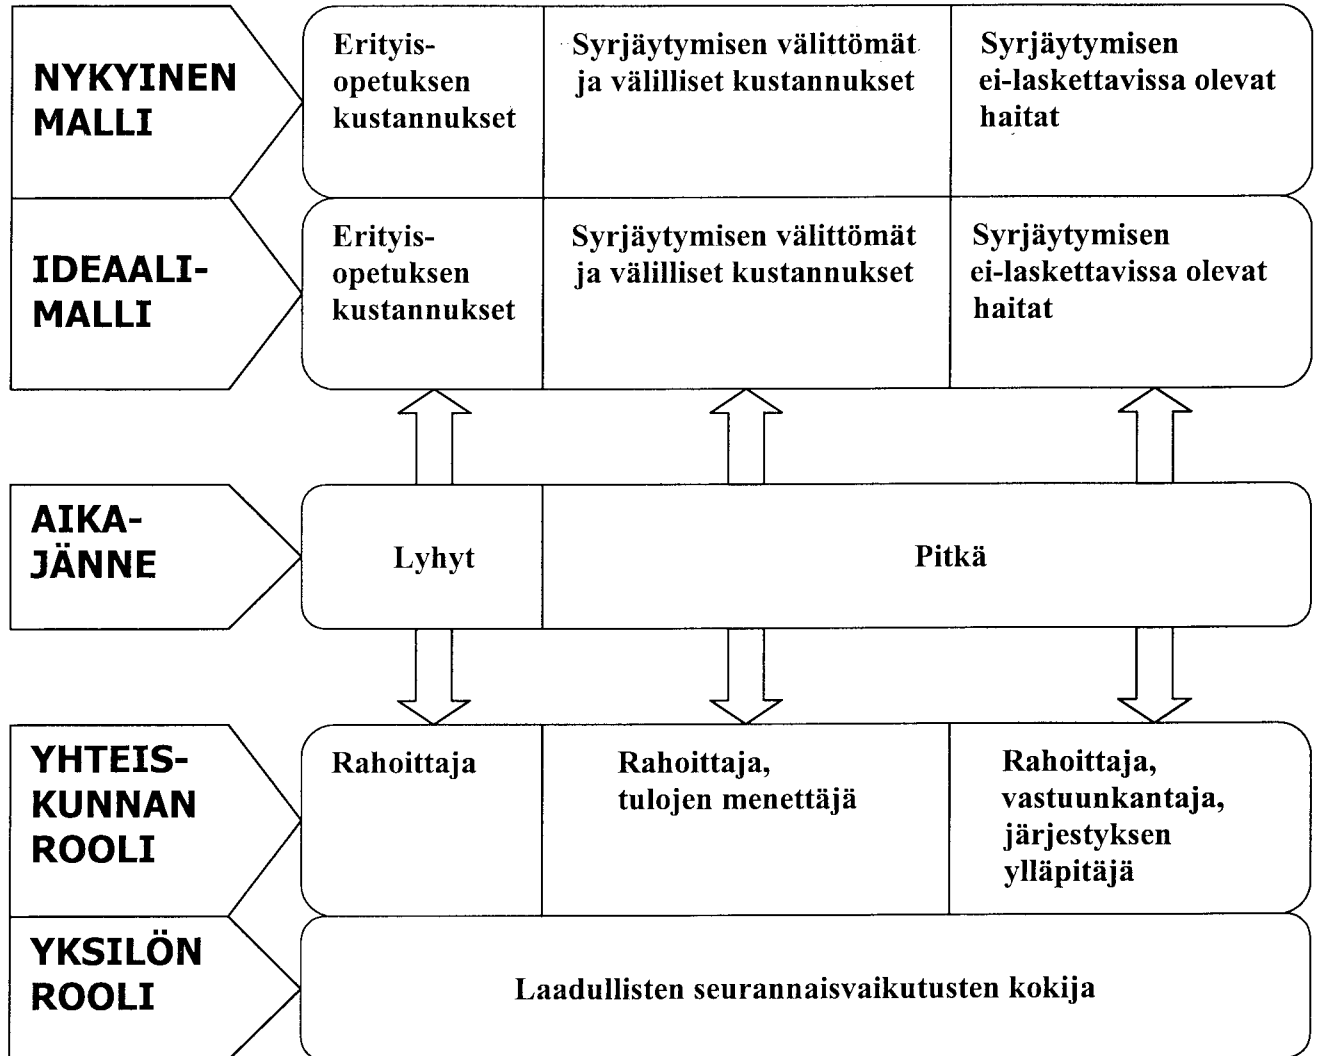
NYKYINEN MALLI

Erityisopetuksen kustannukset

Syrjäytymisen välittömät ja välilliset kustannukset

Syrjäytymisen ei-laskettavissa olevat haitat

IDEAALIMALLI

Erityisopetuksen kustannukset

Syrjäytymisen välittömät ja välilliset kustannukset

Syrjäytymisen ei-laskettavissa olevat haitat

AIKAJÄNNE

Lyhyt

Pitkä

YHTEISKUNNAN ROOLI

Rahoittaja

Rahoittaja, tulojen menettäjä

Rahoittaja, vastuunkantaja, järjestyksen ylläpitäjä

YKSILÖN ROOLI

Laadullisten seurannaisvaikutusten kokija